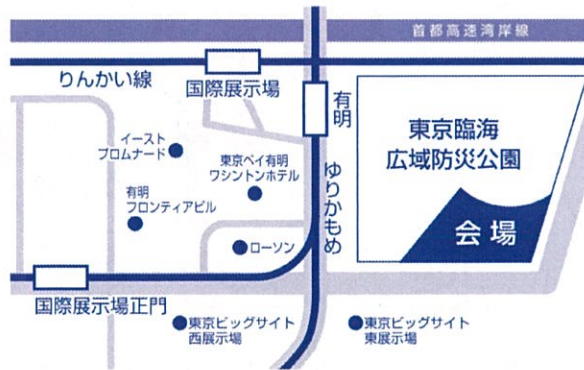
首都高速湾岸線

りんかい線

国際展示場

有明

東京臨海
広域防災公園

イースト
プロムナード

東京ベイ有明
ワシントンホテル

有明
フロンティアビル

ゆりかもめ

ローソン

会場

国際展示場正門

東京ビッグサイト
西展示場

東京ビッグサイト
東展示場